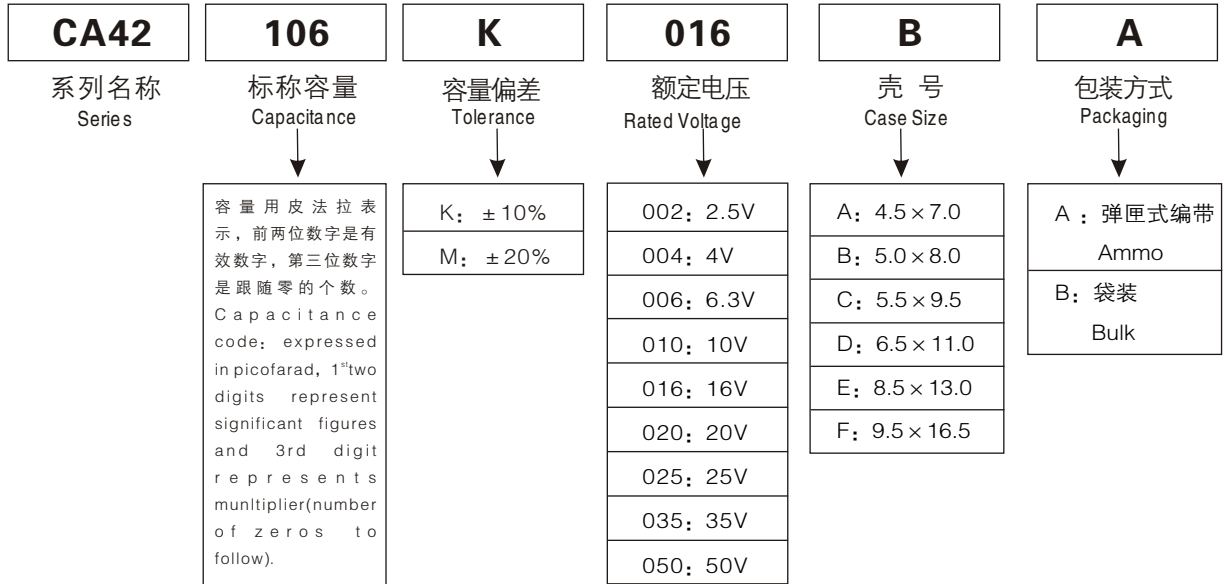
CA42

系列名称
Series

106

标称容量
Capacitance

容量用皮法拉表示，前两位数字是有效数字，第三位数字是跟随零的个数。Capacitance code: expressed in picofarad, $1^{st}$two digits represent significant figures and 3rd digit represents munltiplier(number of zeros to follow).

K

容量偏差
Tolerance

K：±10%

M：±20%

016

额定电压
Rated Voltage

002：2.5V

004：4V

006：6.3V

010：10V

016：16V

020：20V

025：25V

035：35V

050：50V

B

壳 号
Case Size

A：$4.5\times7.0$

B：$5.0\times8.0$

C：$5.5\times9.5$

D：$6.5\times11.0$

E：$8.5\times13.0$

F：$9.5\times16.5$

A

包装方式
Packaging

A ：弹匣式编带
Ammo

B：袋装
Bulk